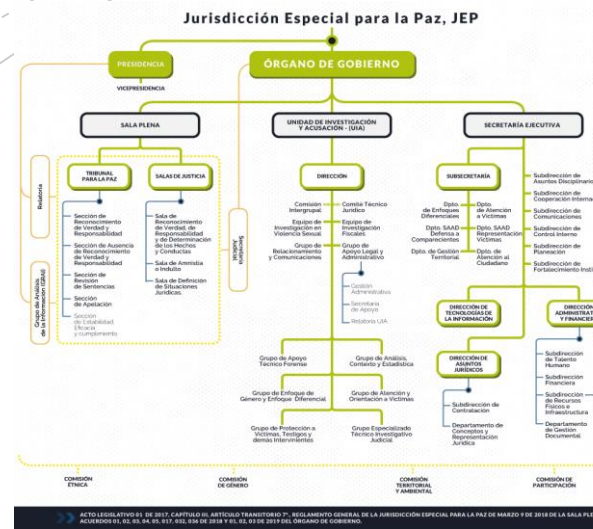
Jurisdicción Especial para la Paz, JEP

PRESIDENCIA

VICEPRESIDENCIA

ÓRGANO DE GOBIERNO

SALA PLENA

UNIDAD DE INVESTIGACIÓN Y ACUSACIÓN - (UIA)

SECRETARÍA EJECUTIVA

Relatoría

TRIBUNAL PARA LA PAZ

SALAS DE JUSTICIA

Sección de Reconocimiento de Verdad y Responsabilidad

Sección de Ausencia de Reconocimiento de Verdad y Responsabilidad

Sección de Revisión de Sentencias

Sección de Apelación

Sección de Estabilidad Eficacia y cumplimiento

Sala de Reconocimiento de Verdad, de Responsabilidad y de Determinación de los Hechos y Conductas

Sala de Amnistía o Indulto

Sala de Definición de Situaciones Jurídicas

Grupo de Análisis de la Información (GRAI)

Secretaría Judicial

DIRECCIÓN

Comisión Intergrupal

Equipo de Investigación en Violencia Sexual

Grupo de Relacionamiento y Comunicaciones

Comité Técnico Jurídico

Equipo de Investigación Fiscales

Grupo de Apoyo Legal y Administrativo

Gestión Administrativa

Secretaría de Apoyo

Relatoría UIA

Grupo de Apoyo Técnico Forense

Grupo de Enfoque de Género y Enfoque Diferencial

Grupo de Protección a Víctimas, Testigos y demás Intervinientes

Grupo de Análisis, Contexto y Estadística

Grupo de Atención y Orientación a Víctimas

Grupo Especializado Técnico Investigativo Judicial

SUBSECRETARÍA

Dpto. de Enfoques Diferenciales

Dpto. SAAD Defensa a Comparecientes

Dpto. de Gestión Territorial

Dpto. de Atención a Víctimas

Dpto. SAAD Representación Víctimas

Dpto. de Atención al Ciudadano

Subdirección de Asuntos Disciplinari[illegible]

Subdirección de Cooperación Internac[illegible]

Subdirección de Comunicaciones

Subdirección de Control Interno

Subdirección de Planeación

Subdirección de Fortalecimiento Insti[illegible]

DIRECCIÓN DE TECNOLOGÍAS DE LA INFORMACIÓN

DIRECCIÓN ADMINISTRA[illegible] Y FINANCIER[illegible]

DIRECCIÓN DE ASUNTOS JURÍDICOS

Subdirección de Contratación

Departamento de Conceptos y Representación Jurídica

Subdirección de Talento Humano

Subdirección Financiera

Subdirección de Recursos Físicos e Infraestructura

Departamento de Gestión Documental

COMISIÓN ÉTNICA

COMISIÓN DE GÉNERO

COMISIÓN TERRITORIAL Y AMBIENTAL

COMISIÓN DE PARTICIPACIÓN

ACTO LEGISLATIVO 01 DE 2017, CAPÍTULO III, ARTÍCULO TRANSITORIO 7º, REGLAMENTO GENERAL DE LA JURISDICCIÓN ESPECIAL PARA LA PAZ DE MARZO 9 DE 2018 DE LA SALA PLE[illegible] ACUERDOS 01, 02, 03, 04, 05, 017, 032, 036 DE 2018 Y 01, 02, 03 DE 2019 DEL ÓRGANO DE GOBIERNO.